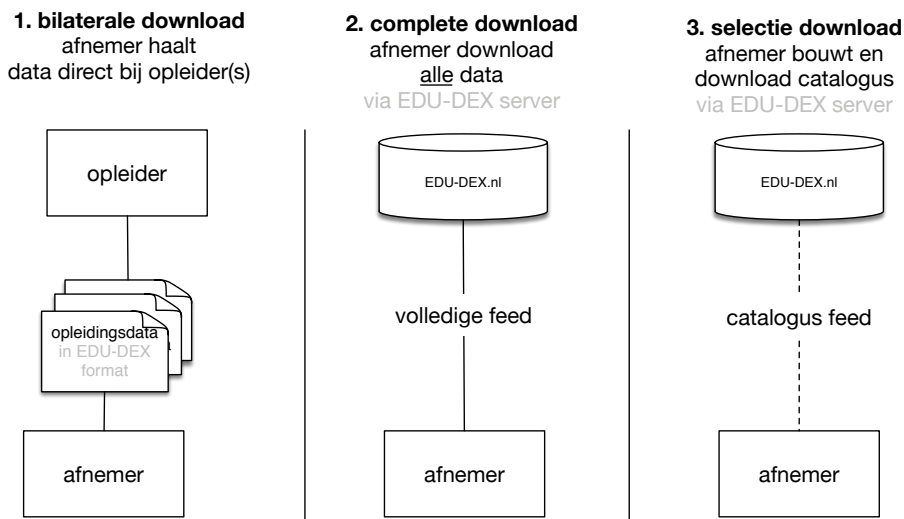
**1. bilaterale download**
afnemer haalt data direct bij opleider(s)

opleider

opleidingsdata in EDU-DEX format

afnemer

**2. complete download**
afnemer download alle data via EDU-DEX server

EDU-DEX.nl

volledige feed

afnemer

**3. selectie download**
afnemer bouwt en download catalogus via EDU-DEX server

EDU-DEX.nl

catalogus feed

afnemer